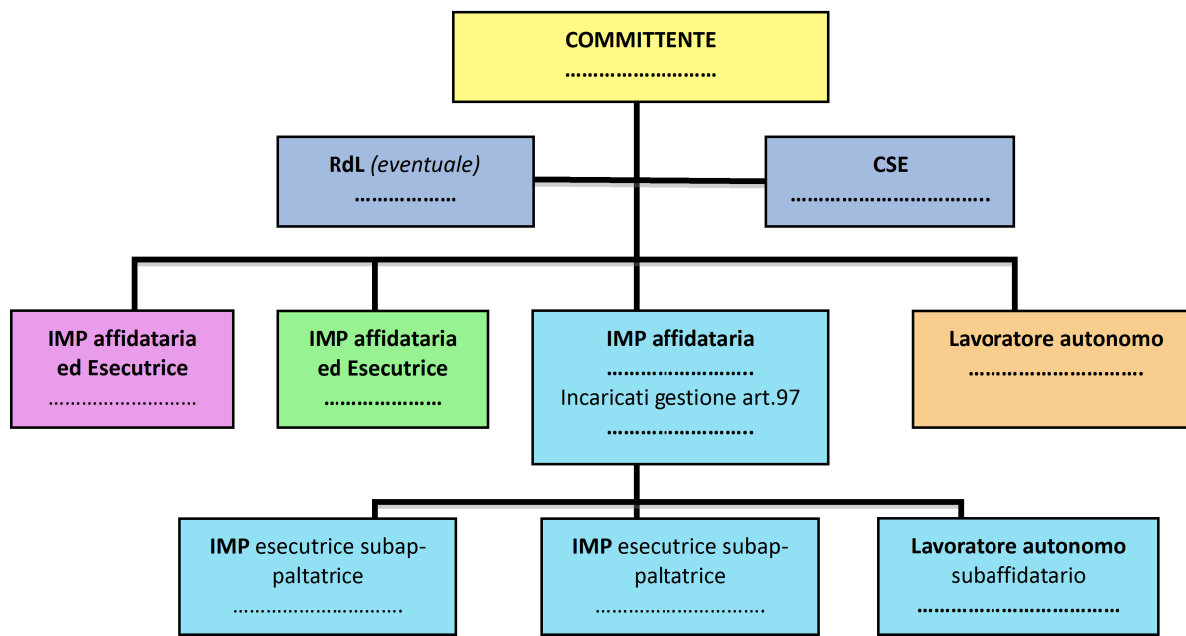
COMMITTENTE
………………………

RdL (eventuale)
………………

CSE
……………………………..

IMP affidataria ed Esecutrice
………………………

IMP affidataria ed Esecutrice
…………………

IMP affidataria
……………………..
Incaricati gestione art.97
……………………..

Lavoratore autonomo
…………………………

IMP esecutrice subappaltatrice
…………………………..

IMP esecutrice subappaltatrice
…………………………..

Lavoratore autonomo subaffidatario
…………………………